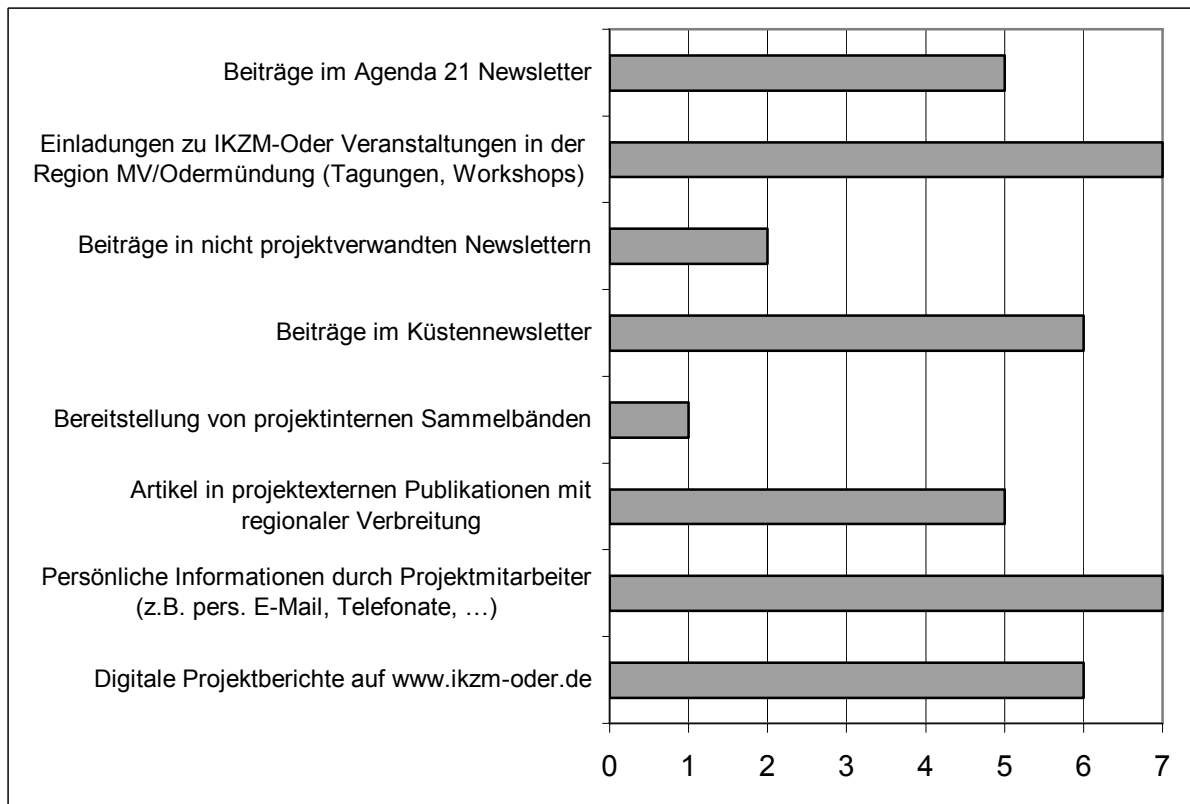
Beiträge im Agenda 21 Newsletter

Einladungen zu IKZM-Oder Veranstaltungen in der Region MV/Odermündung (Tagungen, Workshops)

Beiträge in nicht projektverwandten Newslettern

Beiträge im Küstennewsletter

Bereitstellung von projektinternen Sammelbänden

Artikel in projektexternen Publikationen mit regionaler Verbreitung

Persönliche Informationen durch Projektmitarbeiter (z.B. pers. E-Mail, Telefonate, …)

Digitale Projektberichte auf www.ikzm-oder.de

0 1 2 3 4 5 6 7